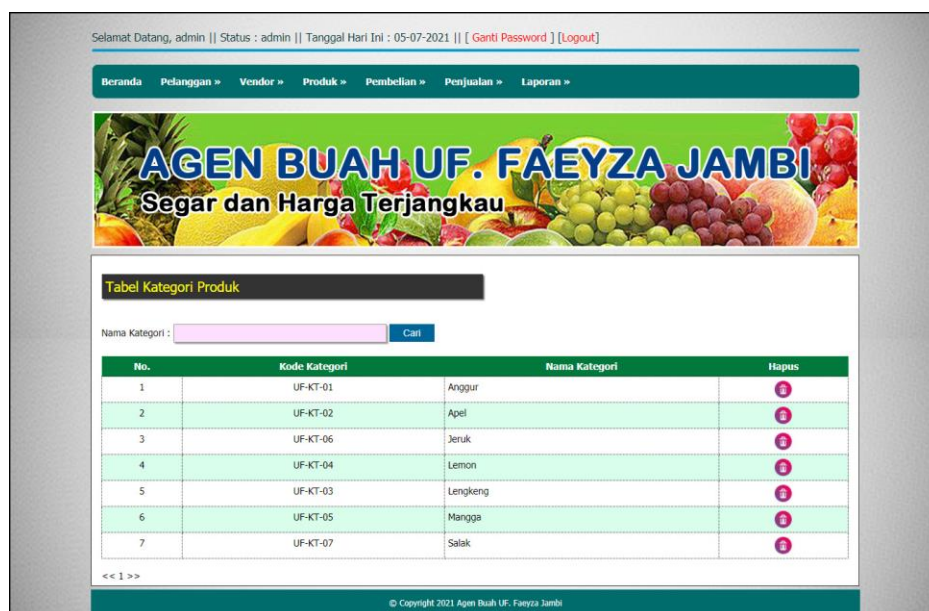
Selamat Datang, admin || Status : admin || Tanggal Hari Ini : 05-07-2021 || [ Ganti Password ] [Logout]

Beranda Pelanggan » Vendor » Produk » Pembelian » Penjualan » Laporan »

AGEN BUAH UF. FAEYZA JAMBI
Segar dan Harga Terjangkau

Tabel Kategori Produk

Nama Kategori : Cari

| No. | Kode Kategori | Nama Kategori | Hapus |
|---|---|---|---|
| 1 | UF-KT-01 | Anggur | |
| 2 | UF-KT-02 | Apel | |
| 3 | UF-KT-06 | Jeruk | |
| 4 | UF-KT-04 | Lemon | |
| 5 | UF-KT-03 | Lengkeng | |
| 6 | UF-KT-05 | Mangga | |
| 7 | UF-KT-07 | Salak | |

<< 1 >>

© Copyright 2021 Agen Buah UF. Faeyza Jambi